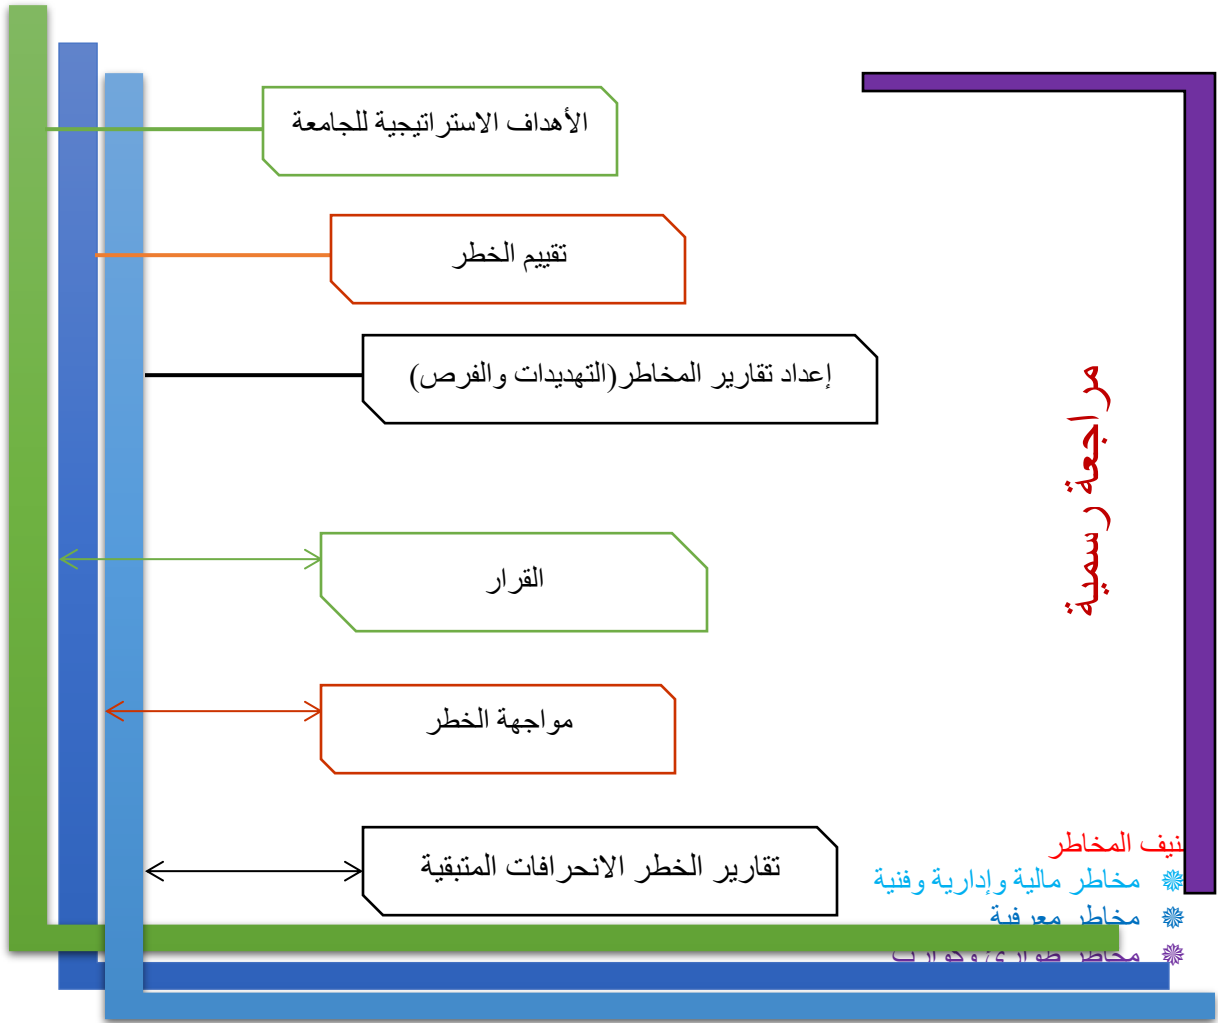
الأهداف الاستراتيجية للجامعة

تقييم الخطر

إعداد تقارير المخاطر(التهديدات والفرص)

القرار

مواجهة الخطر

تقارير الخطر الانحرافات المتبقية

مراجعة رسمية

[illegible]نيف المخاطر
مخاطر مالية وإدارية وفنية
مخاطر معرفية
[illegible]